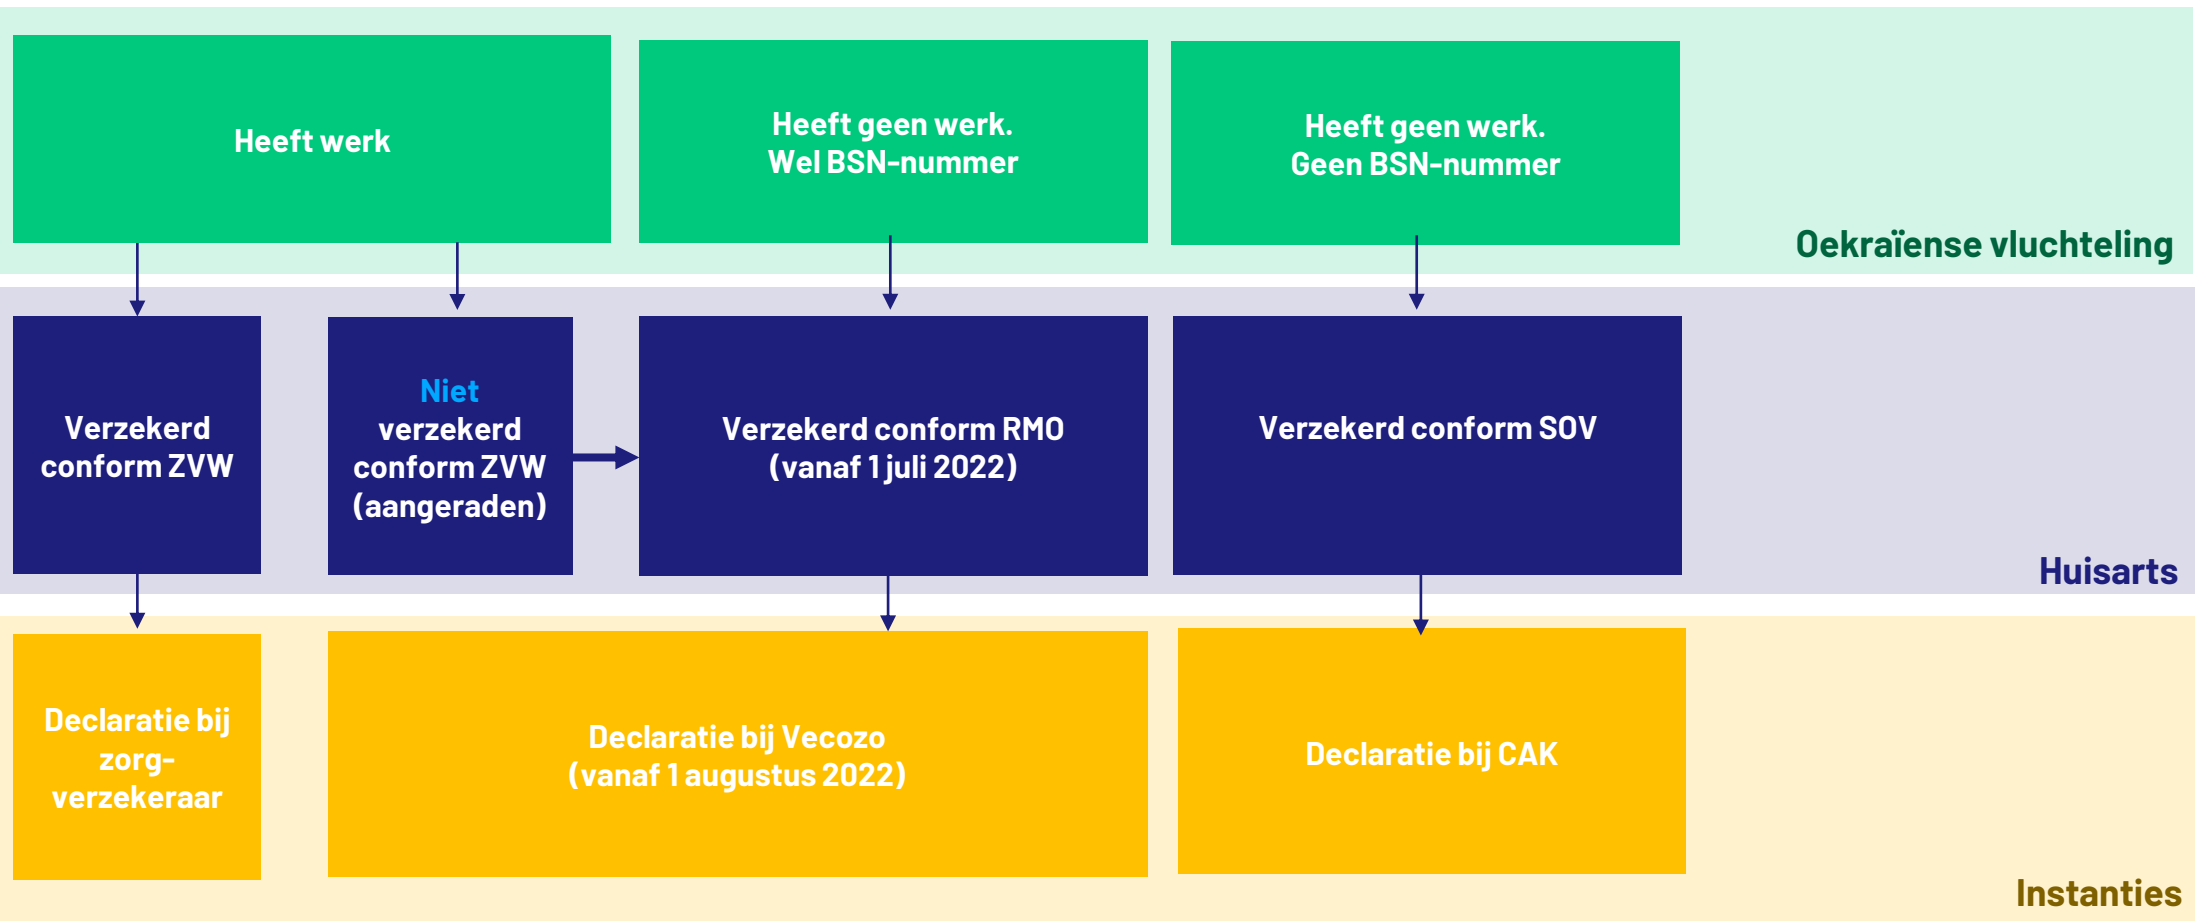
Heeft werk

Heeft geen werk.
Wel BSN-nummer

Heeft geen werk.
Geen BSN-nummer

Oekraïense vluchteling

Verzekerd conform ZVW

Niet verzekerd conform ZVW (aangeraden)

Verzekerd conform RMO (vanaf 1 juli 2022)

Verzekerd conform SOV

Huisarts

Declaratie bij zorg-verzekeraar

Declaratie bij Vecozo (vanaf 1 augustus 2022)

Declaratie bij CAK

Instanties